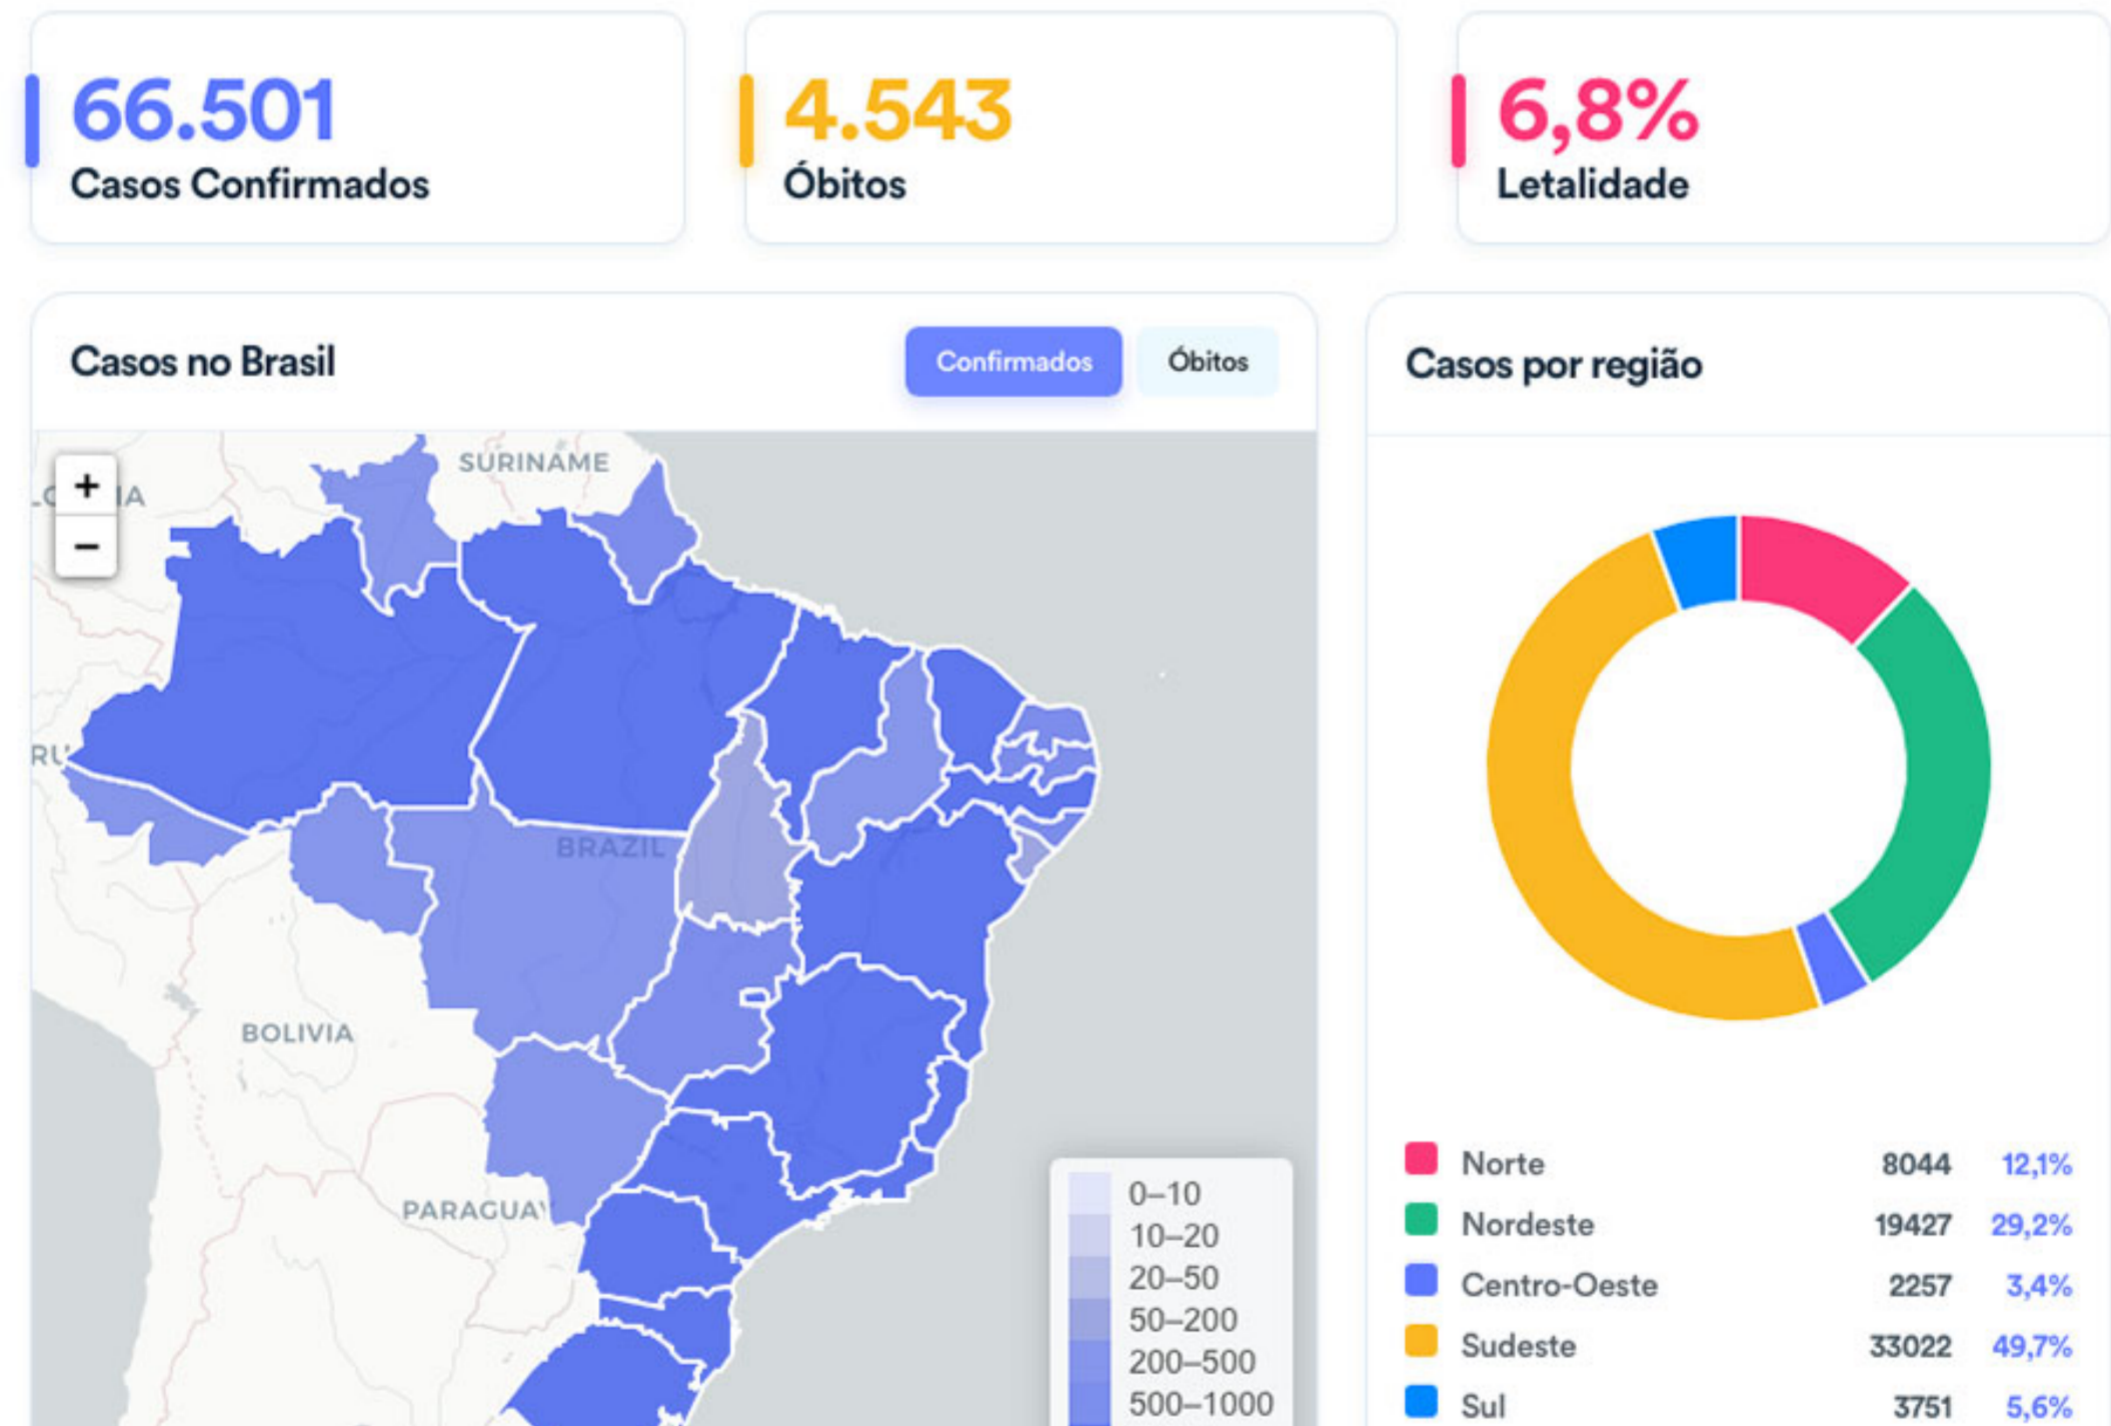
66.501
Casos Confirmados

4.543
Óbitos

6,8%
Letalidade

Casos no Brasil

Confirmados Óbitos

+
−

SURINAME
BRAZIL
BOLIVIA
PARAGUAY

0–10
10–20
20–50
50–200
200–500
500–1000

Casos por região

| | | |
|---|---|---|
| Norte | 8044 | 12,1% |
| Nordeste | 19427 | 29,2% |
| Centro-Oeste | 2257 | 3,4% |
| Sudeste | 33022 | 49,7% |
| Sul | 3751 | 5,6% |